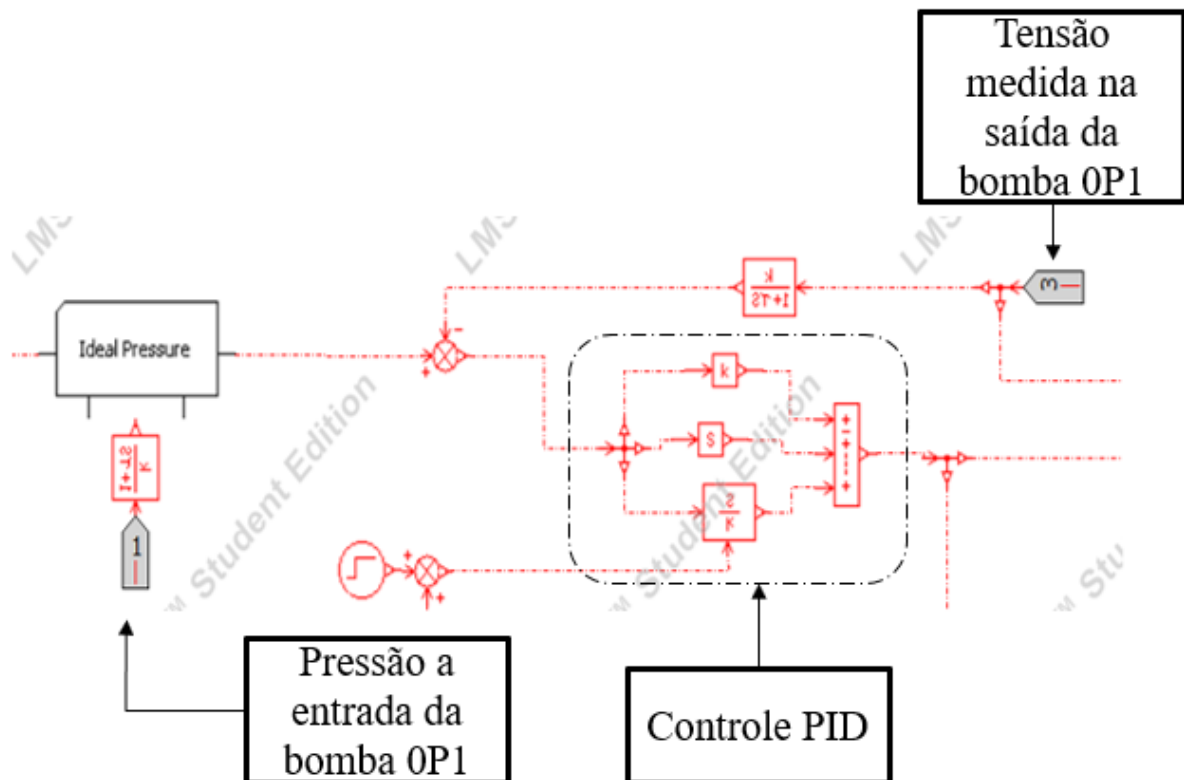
Tensão medida na saída da bomba 0P1

LMS

LMS

LMS

$\frac{k}{1+TS}$

3

Ideal Pressure

LMS Student Edition

LMS Student Edition

LMS Stu

k

S

$\frac{k}{s}$

$\frac{k}{1+sT}$

1

Pressão a entrada da bomba 0P1

Controle PID